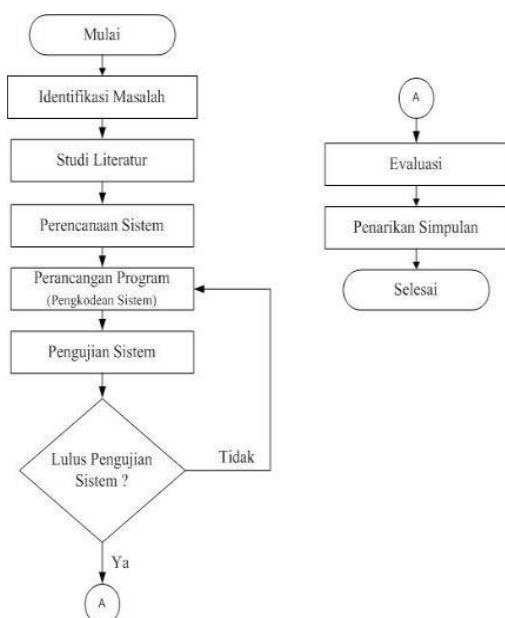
Mulai

Identifikasi Masalah

Studi Literatur

Perencanaan Sistem

Perancangan Program
(Pengkodean Sistem)

Pengujian Sistem

Lulus Pengujian Sistem ?

Tidak

Ya

A

A

Evaluasi

Penarikan Simpulan

Selesai